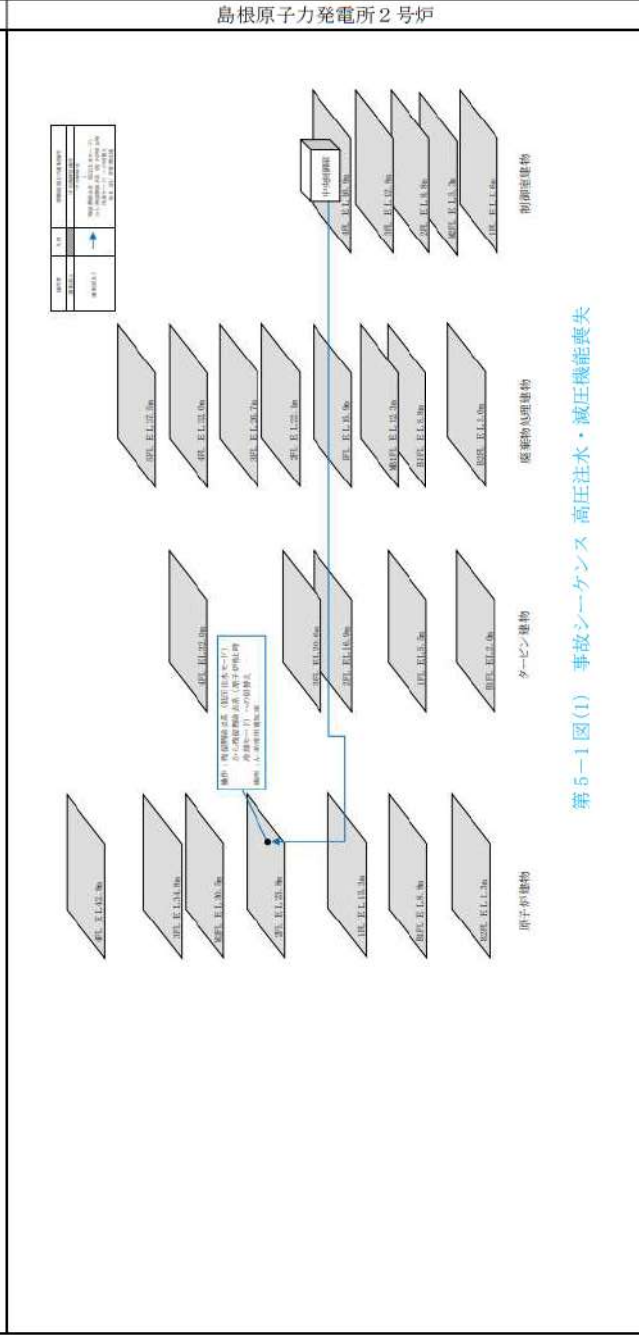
島根原子力発電所２号炉

第５－１図(1)　事故シーケンス 高圧注水・減圧機能喪失

原子炉建物

4FL EL42.8m

3FL EL34.8m

M3FL EL30.5m

2FL EL23.8m

1FL EL15.3m

B1FL EL8.8m

B2FL EL1.3m

タービン建物

3FL EL22.0m

2FL EL20.6m

2FL EL16.9m

1FL EL5.5m

B1FL EL2.0m

廃棄物処理建物

3FL EL32.5m

4FL EL22.0m

3FL EL20.7m

3FL EL22.4m

2FL EL16.9m

M2FL EL12.3m

B1FL EL8.8m

B2FL EL1.0m

制御室建物

中央制御室

3FL EL16.9m

2FL EL12.8m

2FL EL8.8m

M2FL EL5.3m

1FL EL1.6m

操作：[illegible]
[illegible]
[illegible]
操作：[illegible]

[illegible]